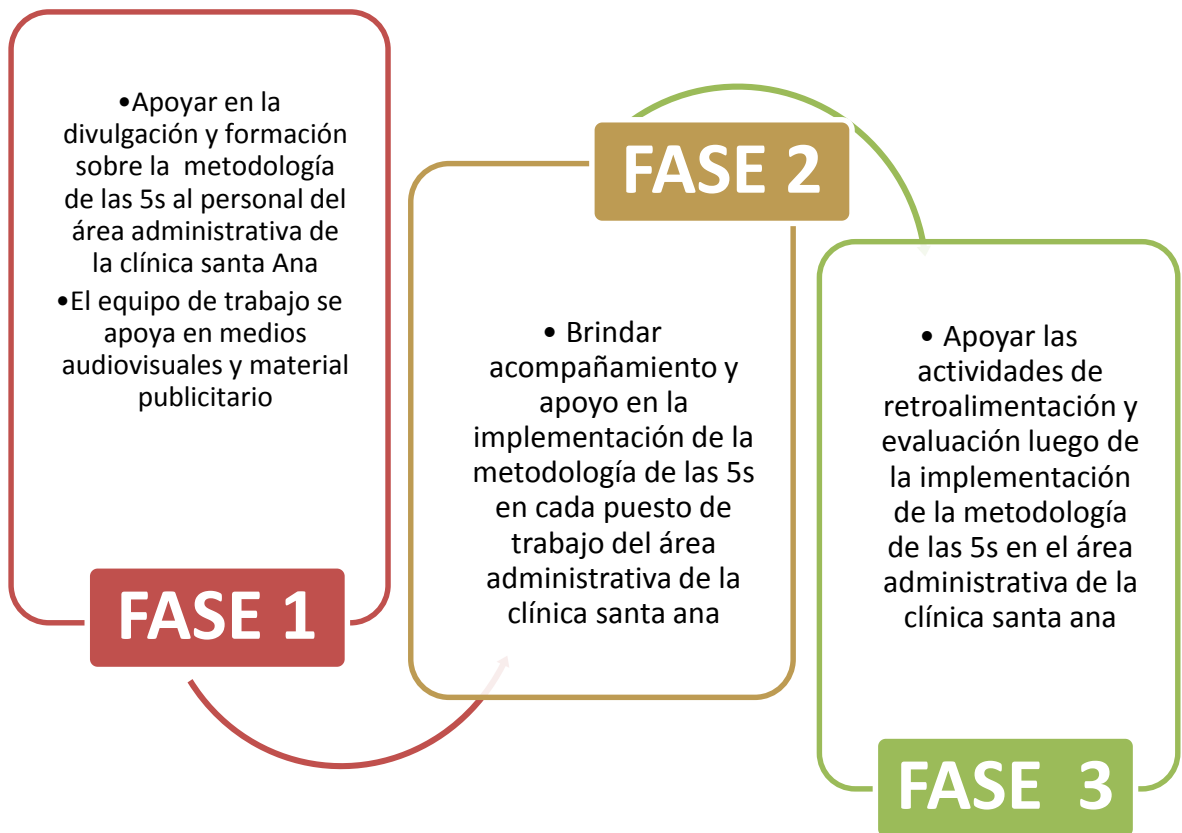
•Apoyar en la divulgación y formación sobre la metodología de las 5s al personal del área administrativa de la clínica santa Ana

•El equipo de trabajo se apoya en medios audiovisuales y material publicitario

FASE 1

FASE 2

• Brindar acompañamiento y apoyo en la implementación de la metodología de las 5s en cada puesto de trabajo del área administrativa de la clínica santa ana

• Apoyar las actividades de retroalimentación y evaluación luego de la implementación de la metodología de las 5s en el área administrativa de la clínica santa ana

FASE 3